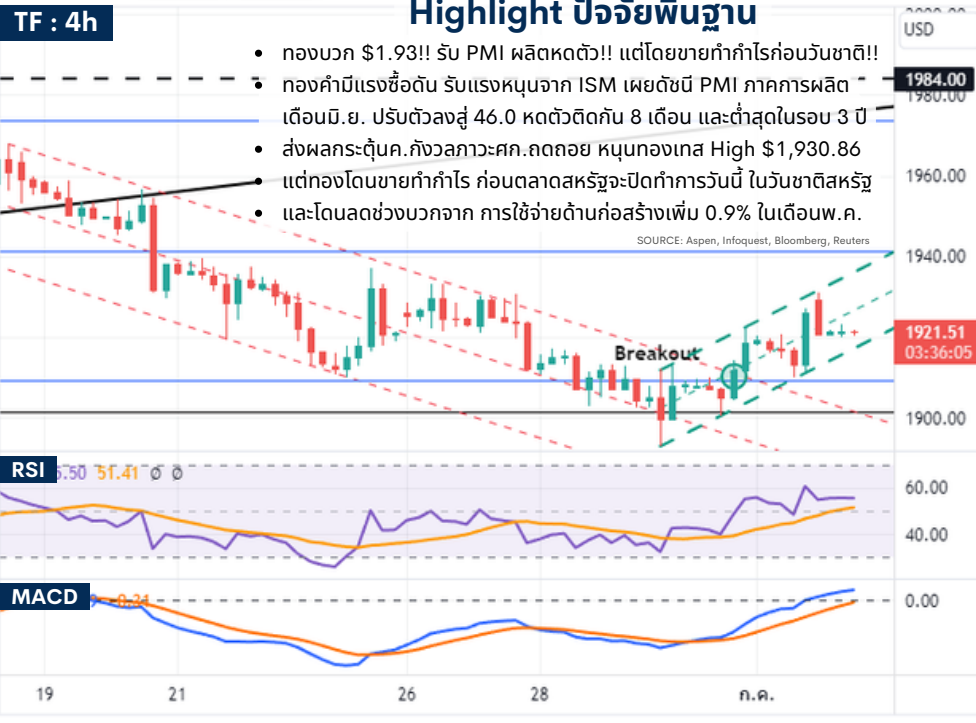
TF : 4h

Highlight ปัจจัยพื้นฐาน

- ทองบวก $1.93!! รับ PMI ผลิตหดตัว!! แต่โดยขายทำกำไรก่อนวันชาติ!!
- ทองคำมีแรงซื้อดัน รับแรงหนุนจาก ISM เผยดัชนี PMI ภาคการผลิตเดือนมิ.ย. ปรับตัวลงสู่ 46.0 หดตัวติดกัน 8 เดือน และต่ำสุดในรอบ 3 ปี
- ส่งผลกระตุ้นค.กังวลภาวะศก.ถดถอย หนุนทองเทส High $1,930.86
- แต่ทองโดนขายทำกำไร ก่อนตลาดสหรัฐจะปิดทำการวันนี้ ในวันชาติสหรัฐ
- และโดนลดช่วงบวกจาก การใช้จ่ายด้านก่อสร้างเพิ่ม 0.9% ในเดือนพ.ค.

SOURCE: Aspen, Infoquest, Bloomberg, Reuters

USD
1984.00
1980.00
1960.00
1940.00
1921.51
03:36:05
1900.00
Breakout

RSI
5.50 51.41 ∅ ∅
60.00
40.00

MACD
0.21
0.00

19
21
26
28
ก.ค.